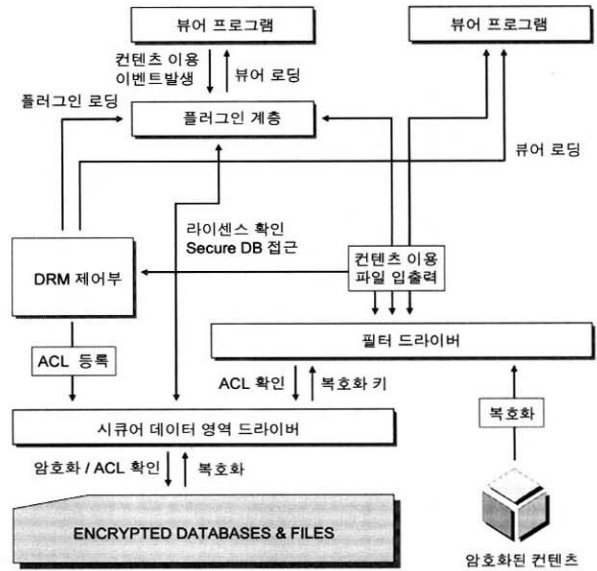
뷰어 프로그램

뷰어 프로그램

컨텐츠 이용 이벤트발생

뷰어 로딩

플러그인 로딩

플러그인 계층

뷰어 로딩

라이센스 확인 Secure DB 접근

DRM 제어부

컨텐츠 이용 파일 입출력

필터 드라이버

ACL 등록

ACL 확인

복호화 키

복호화

시큐어 데이터 영역 드라이버

암호화 / ACL 확인

복호화

ENCRYPTED DATABASES & FILES

암호화된 컨텐츠